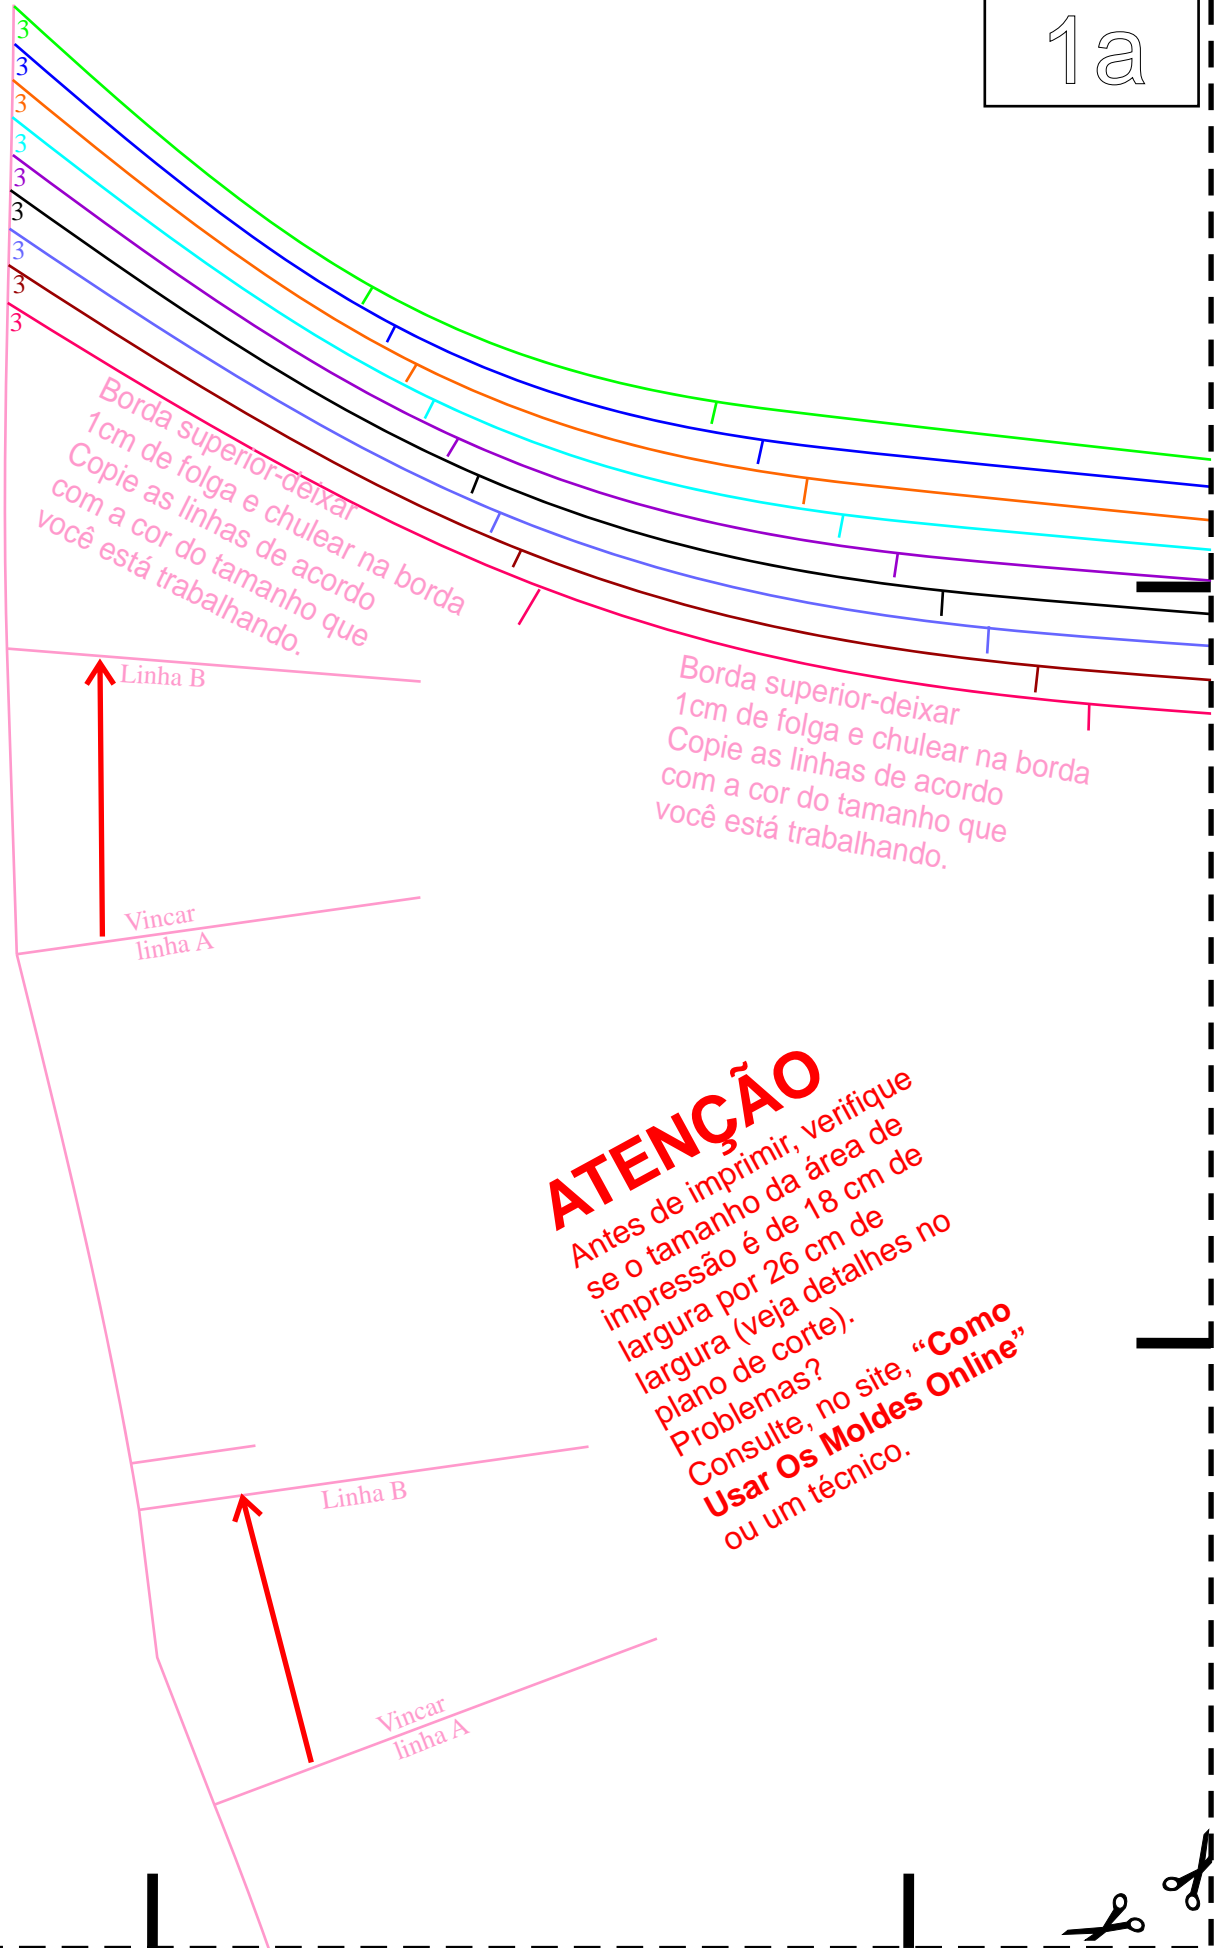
1a

3
3
3
3
3
3
3
3
3

Borda superior-deixar 1cm de folga e chulear na borda
Copie as linhas de acordo com a cor do tamanho que você está trabalhando.

Linha B

Vincar linha A

Borda superior-deixar 1cm de folga e chulear na borda
Copie as linhas de acordo com a cor do tamanho que você está trabalhando.

ATENÇÃO
Antes de imprimir, verifique se o tamanho da área de impressão é de 18 cm de largura por 26 cm de largura (veja detalhes no plano de corte).
Problemas?
Consulte, no site, **“Como Usar Os Moldes Online”** ou um técnico.

Linha B

Vincar linha A